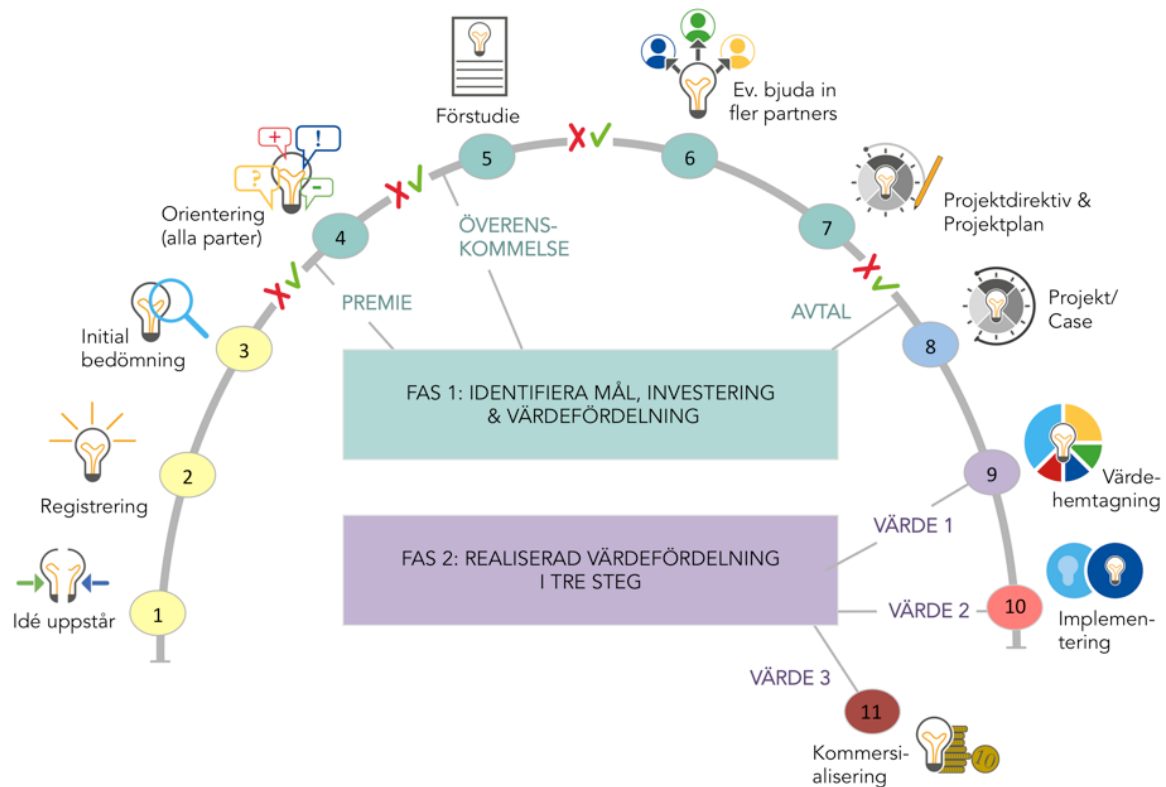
Förstudie

Ev. bjuda in fler partners

+ !
? -

Orientering (alla parter)

5

6

4

ÖVERENS-KOMMELSE

7

Projektdirektiv & Projektplan

PREMIE

Initial bedömning

3

AVTAL

Projekt/ Case

8

FAS 1: IDENTIFIERA MÅL, INVESTERING & VÄRDEFÖRDELNING

Registrering

2

9

Värde-hemtagning

VÄRDE 1

FAS 2: REALISERAD VÄRDEFÖRDELNING I TRE STEG

Idé uppstår

1

VÄRDE 2

10

Implementering

VÄRDE 3

11

Kommersialisering

10